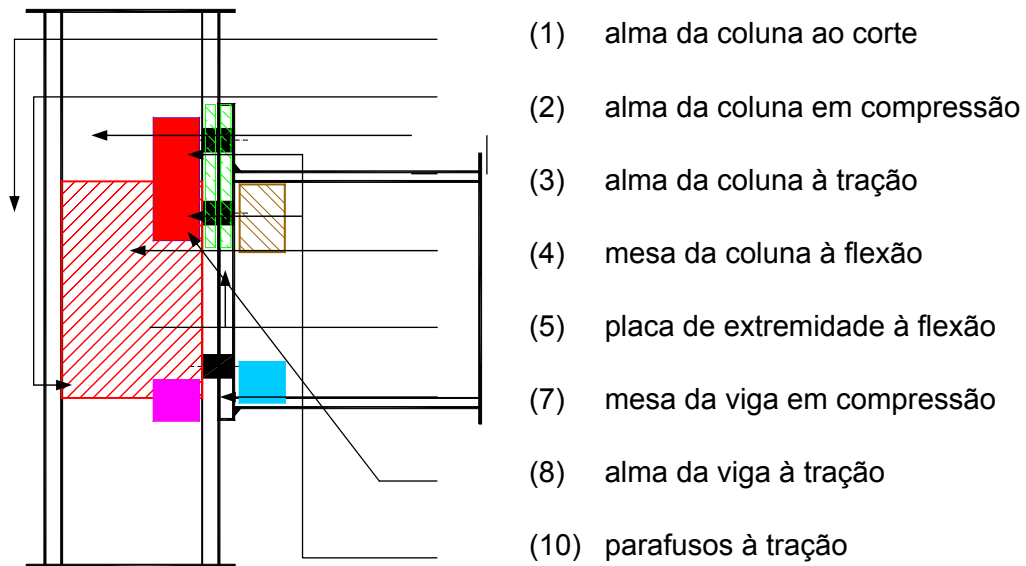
(1) alma da coluna ao corte

(2) alma da coluna em compressão

(3) alma da coluna à tração

(4) mesa da coluna à flexão

(5) placa de extremidade à flexão

(7) mesa da viga em compressão

(8) alma da viga à tração

(10) parafusos à tração